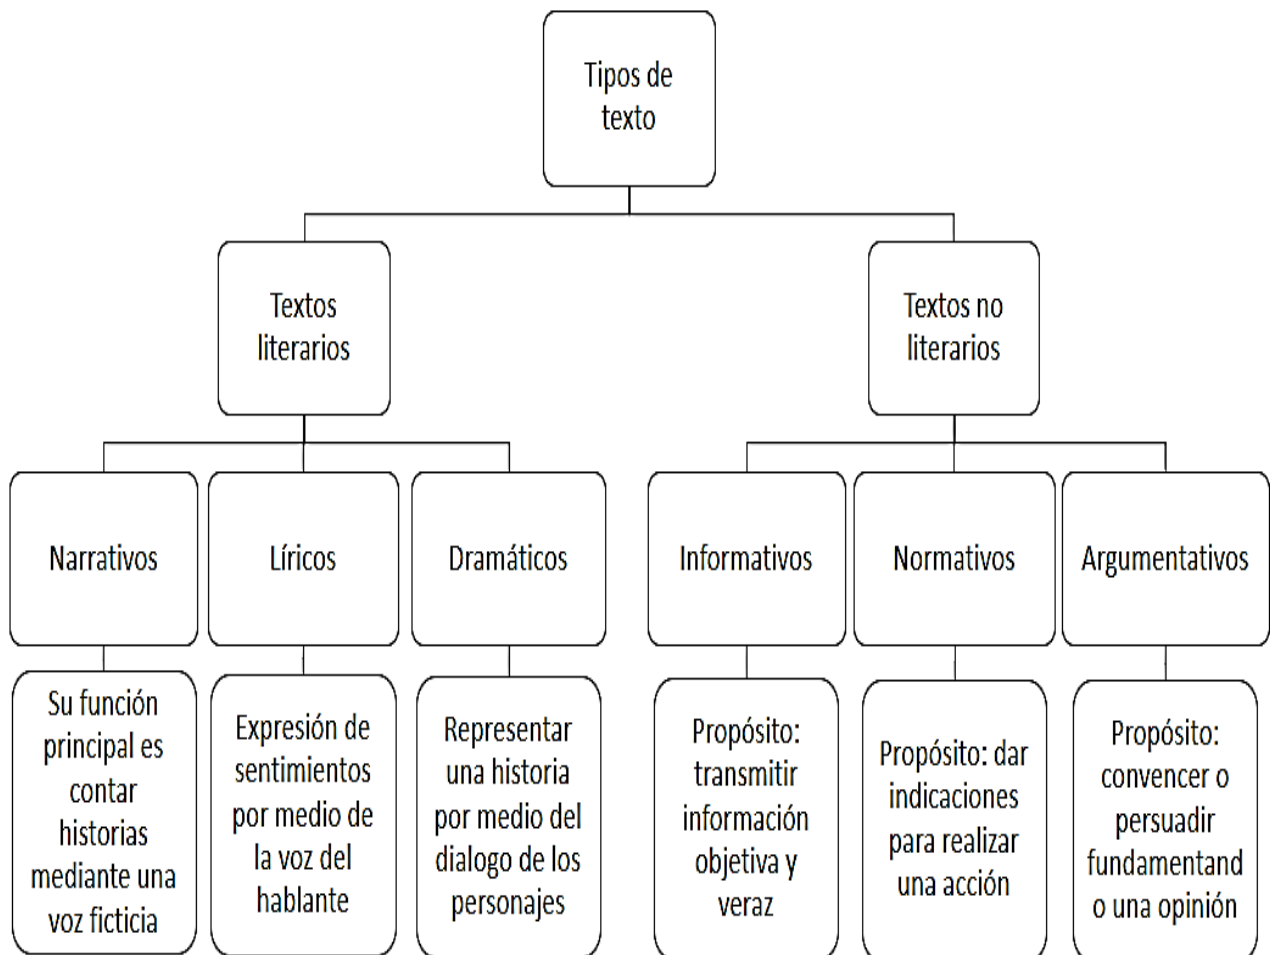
Tipos de texto

Textos literarios

Textos no literarios

Narrativos

Líricos

Dramáticos

Informativos

Normativos

Argumentativos

Su función principal es contar historias mediante una voz ficticia

Expresión de sentimientos por medio de la voz del hablante

Representar una historia por medio del dialogo de los personajes

Propósito: transmitir información objetiva y veraz

Propósito: dar indicaciones para realizar una acción

Propósito: convencer o persuadir fundamentand o una opinión